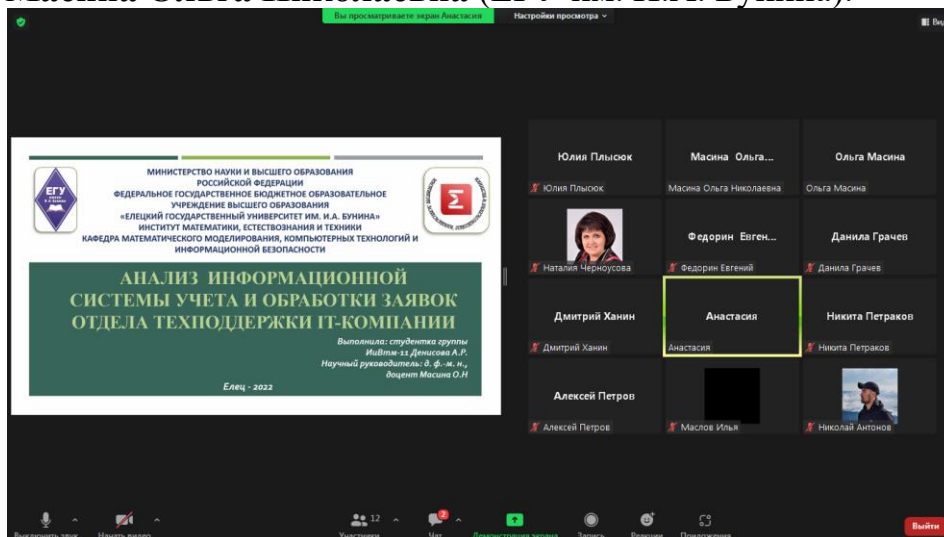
Масина Ольга Николаевна (ЕГУ им. И.А. Бунина).

Вы просматриваете экран Анастасия

Настройки просмотра

МИНИСТЕРСТВО НАУКИ И ВЫСШЕГО ОБРАЗОВАНИЯ РОССИЙСКОЙ ФЕДЕРАЦИИ
ФЕДЕРАЛЬНОЕ ГОСУДАРСТВЕННОЕ БЮДЖЕТНОЕ ОБРАЗОВАТЕЛЬНОЕ УЧРЕЖДЕНИЕ ВЫСШЕГО ОБРАЗОВАНИЯ
«ЕЛЕЦКИЙ ГОСУДАРСТВЕННЫЙ УНИВЕРСИТЕТ ИМ. И.А. БУНИНА»
ИНСТИТУТ МАТЕМАТИКИ, ЕСТЕСТВОЗНАНИЯ И ТЕХНИКИ
КАФЕДРА МАТЕМАТИЧЕСКОГО МОДЕЛИРОВАНИЯ, КОМПЬЮТЕРНЫХ ТЕХНОЛОГИЙ И ИНФОРМАЦИОННОЙ БЕЗОПАСНОСТИ

ЕГУ

АНАЛИЗ ИНФОРМАЦИОННОЙ СИСТЕМЫ УЧЕТА И ОБРАБОТКИ ЗАЯВОК ОТДЕЛА ТЕХПОДДЕРЖКИ IT-КОМПАНИИ

Выполнила: студентка группы ИиВтм-11 Денисова А.Р.
Научный руководитель: д. ф.-м. н., доцент Масина О.Н

Елец - 2022

Юлия Плысюк
Юлия Плысюк

Масина Ольга...
Масина Ольга Николаевна

Ольга Масина
Ольга Масина

Наталия Черноусова

Федорин Евген...
Федорин Евгений

Данила Грачев
Данила Грачев

Дмитрий Ханин
Дмитрий Ханин

Анастасия
Анастасия

Никита Петраков
Никита Петраков

Алексей Петров
Алексей Петров

Маслов Илья

Николай Антонов

Включить звук
Начать видео
12
Участники
2
Чат
Демонстрация экрана
Запись
Реакции
Приложения
Выйти